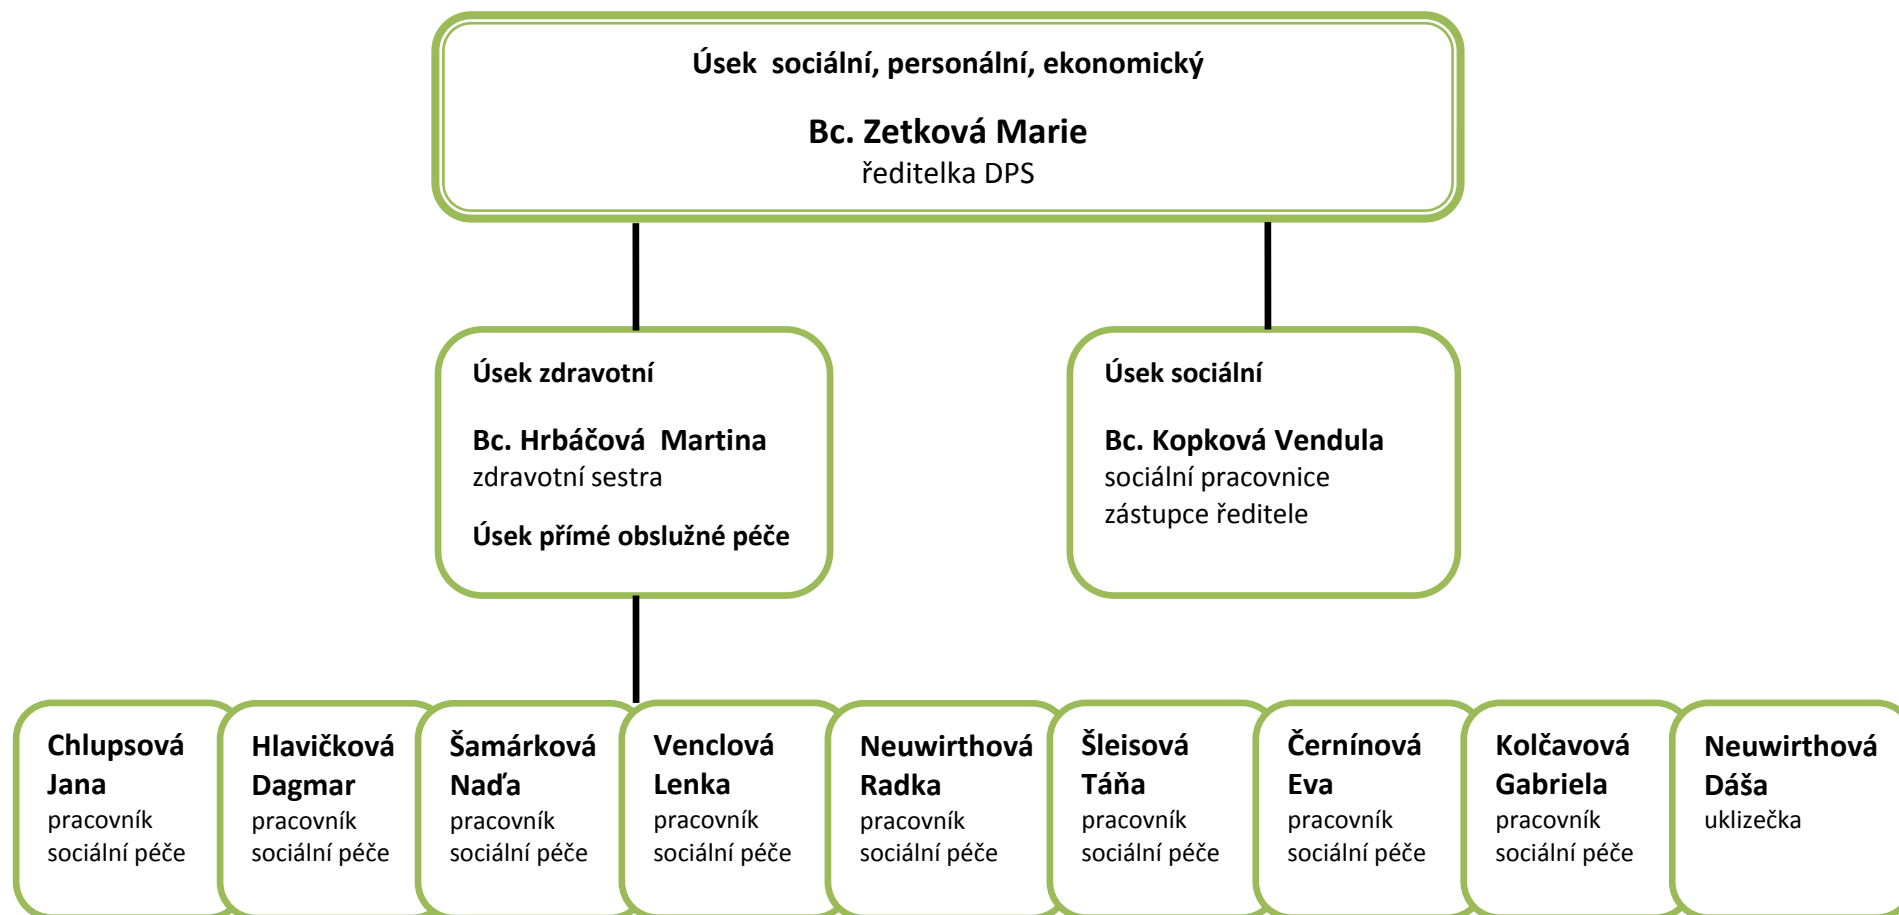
Úsek sociální, personální, ekonomický

Bc. Zetková Marie
ředitelka DPS

Úsek zdravotní

Bc. Hrbáčová Martina
zdravotní sestra

Úsek přímé obslužné péče

Úsek sociální

Bc. Kopková Vendula
sociální pracovnice
zástupce ředitele

Chlupsová Jana
pracovník sociální péče

Hlavičková Dagmar
pracovník sociální péče

Šamárková Naďa
pracovník sociální péče

Venclová Lenka
pracovník sociální péče

Neuwirthová Radka
pracovník sociální péče

Šleisová Táňa
pracovník sociální péče

Černínová Eva
pracovník sociální péče

Kolčavová Gabriela
pracovník sociální péče

Neuwirthová Dáša
uklizečka